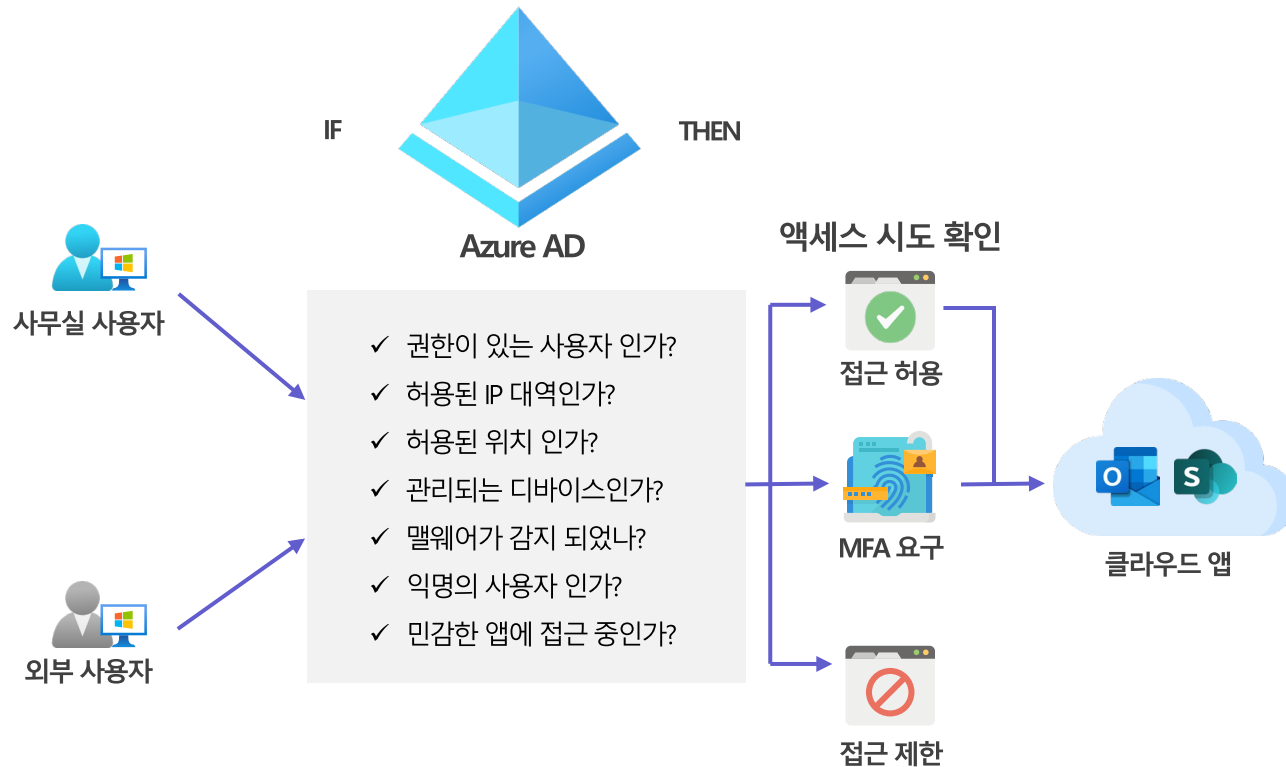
IF

Azure AD

THEN

사무실 사용자

외부 사용자

✓ 권한이 있는 사용자 인가?
✓ 허용된 IP 대역인가?
✓ 허용된 위치 인가?
✓ 관리되는 디바이스인가?
✓ 맬웨어가 감지 되었나?
✓ 익명의 사용자 인가?
✓ 민감한 앱에 접근 중인가?

액세스 시도 확인

접근 허용

MFA 요구

접근 제한

O

S

클라우드 앱